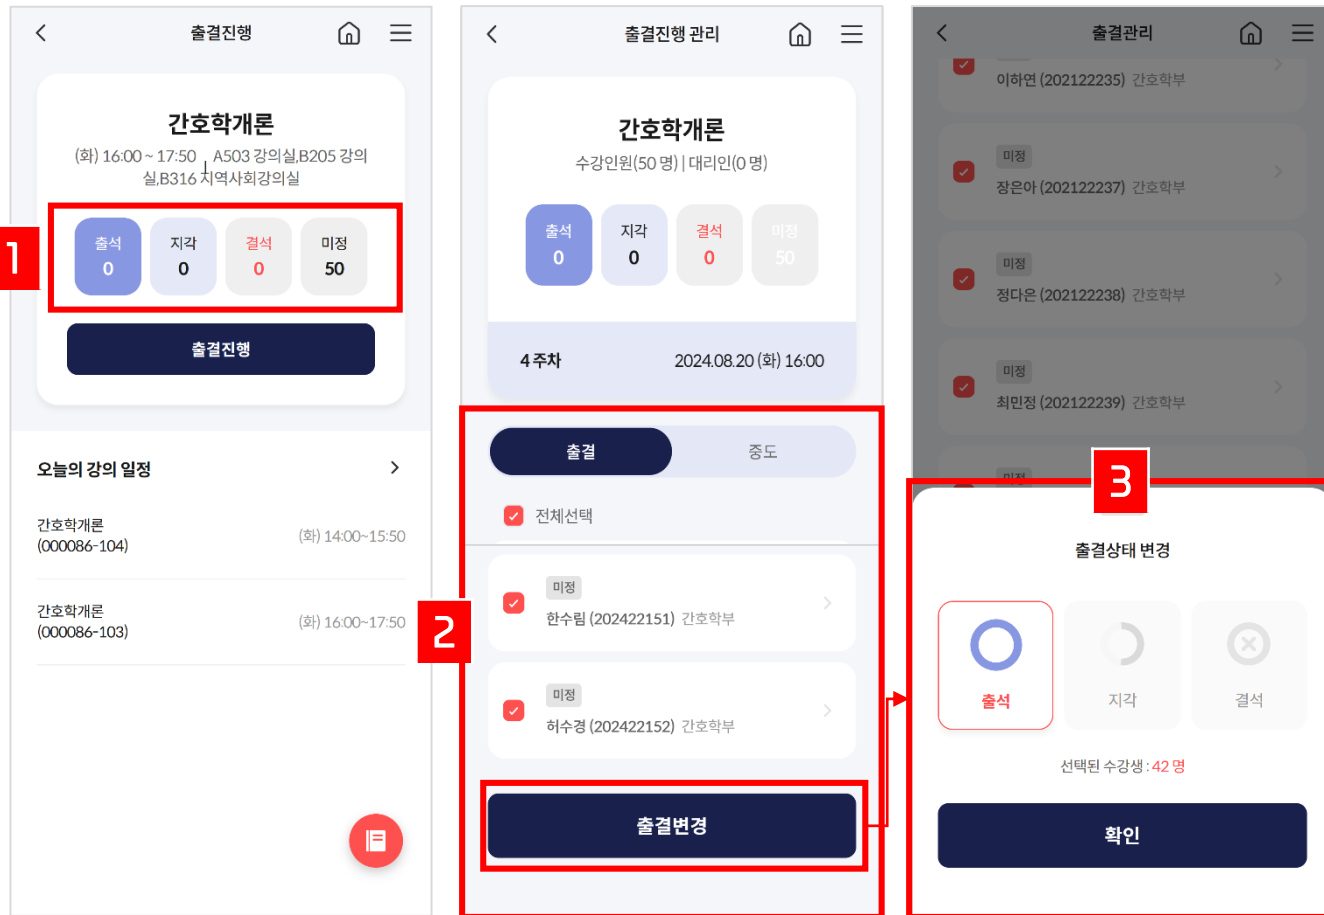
출결진행

간호학개론

(화) 16:00 ~ 17:50 | A503 강의실,B205 강의실,B316 지역사회강의실

1

| 출석 | 지각 | 결석 | 미정 |
|---|---|---|---|
| 0 | 0 | 0 | 50 |

출결진행

오늘의 강의 일정

간호학개론 (000086-104) (화) 14:00~15:50

간호학개론 (000086-103) (화) 16:00~17:50

출결진행 관리

간호학개론

수강인원(50 명) | 대리인(0 명)

| 출석 | 지각 | 결석 | 미정 |
|---|---|---|---|
| 0 | 0 | 0 | 50 |

4 주차 2024.08.20 (화) 16:00

출결 중도

전체선택

2

미정
한수림 (202422151) 간호학부

미정
허수경 (202422152) 간호학부

출결변경

출결관리

이하연 (202122235) 간호학부

미정
장은아 (202122237) 간호학부

미정
정다은 (202122238) 간호학부

미정
최민정 (202122239) 간호학부

미정

3

출결상태 변경

출석 지각 결석

선택된 수강생 : 42 명

확인